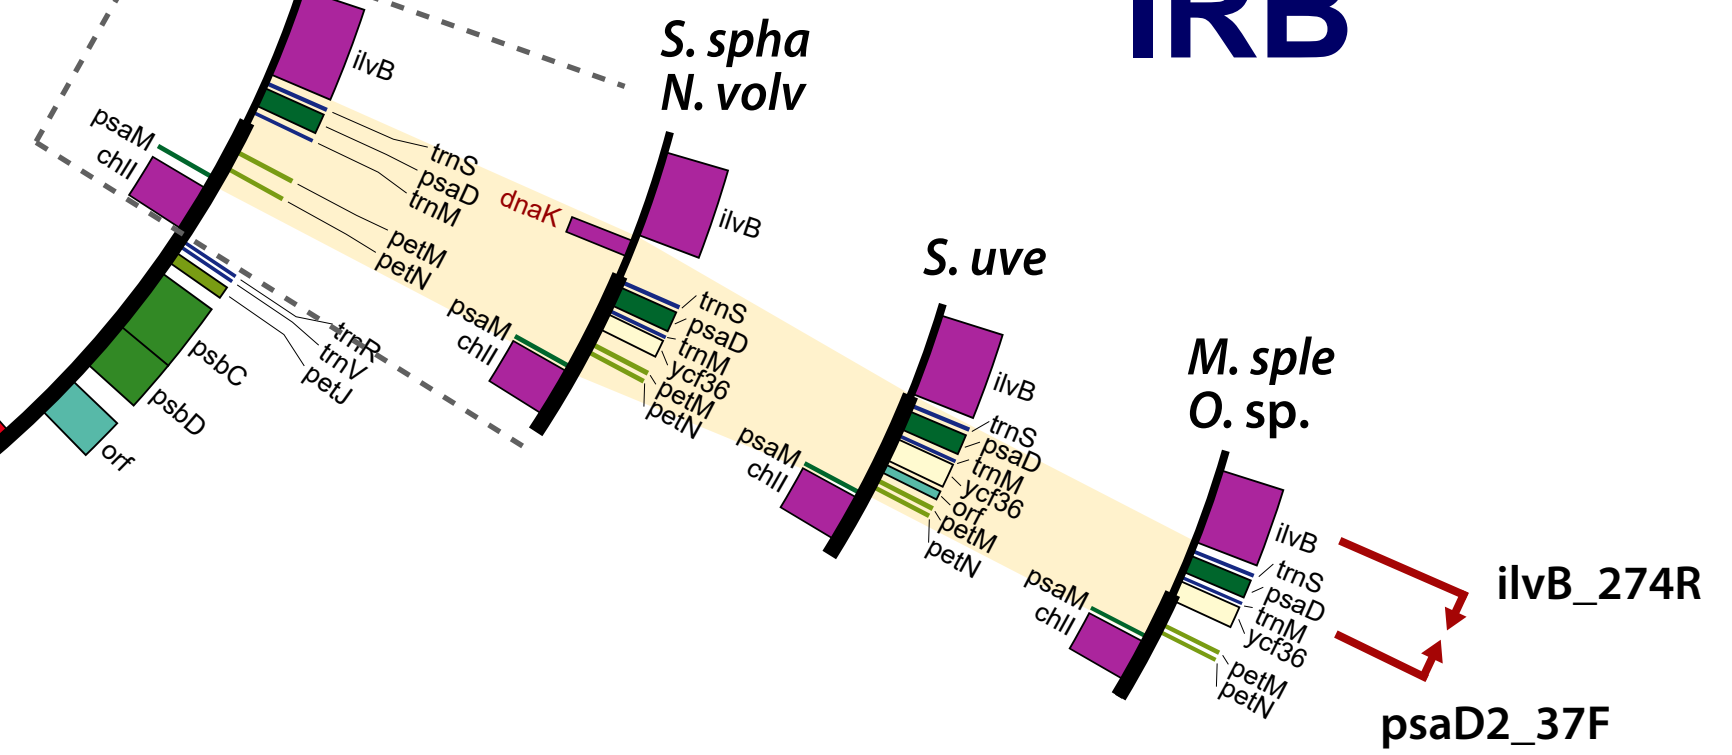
IRB

ilvB
psaM
chlI
trnS
psaD
trnM
petM
petN
trnR
trnV
petJ
psbC
psbD
orf

S. spha
N. volv

dnaK
ilvB
psaM
chlI
trnS
psaD
trnM
ycf36
petM
petN

S. uve

ilvB
psaM
chlI
trnS
psaD
trnM
ycf36
orf
petM
petN

M. sple
O. sp.

ilvB
psaM
chlI
trnS
psaD
trnM
ycf36
petM
petN

ilvB_274R
psaD2_37F